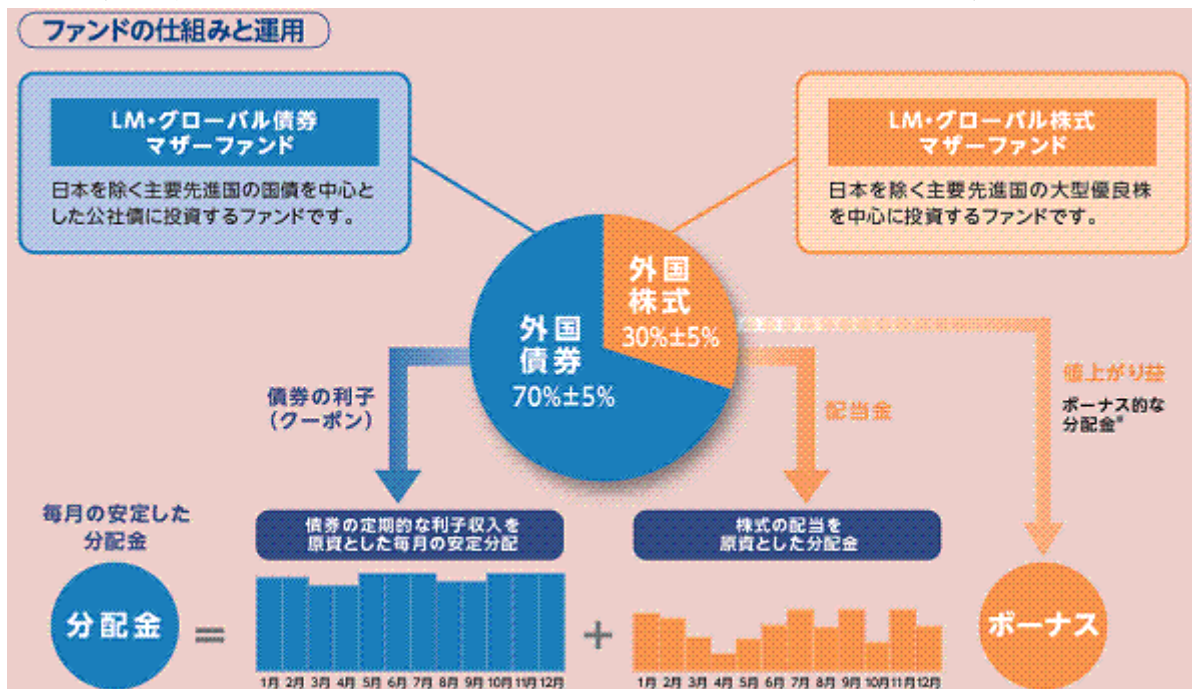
ファンドの仕組みと運用

LM・グローバル債券
マザーファンド

日本を除く主要先進国の国債を中心とした公社債に投資するファンドです。

LM・グローバル株式
マザーファンド

日本を除く主要先進国の大型優良株を中心に投資するファンドです。

外国
株式
30%±5%

外国
債券
70%±5%

債券の利子
（クーポン）

配当金

値上がり益

ボーナス的な
分配金*

毎月の安定した
分配金

債券の定期的な利子収入を
原資とした毎月の安定分配

株式の配当を
原資とした分配金

分配金 ＝

1月 2月 3月 4月 5月 6月 7月 8月 9月 10月 11月 12月

＋

1月 2月 3月 4月 5月 6月 7月 8月 9月 10月 11月 12月

ボーナス